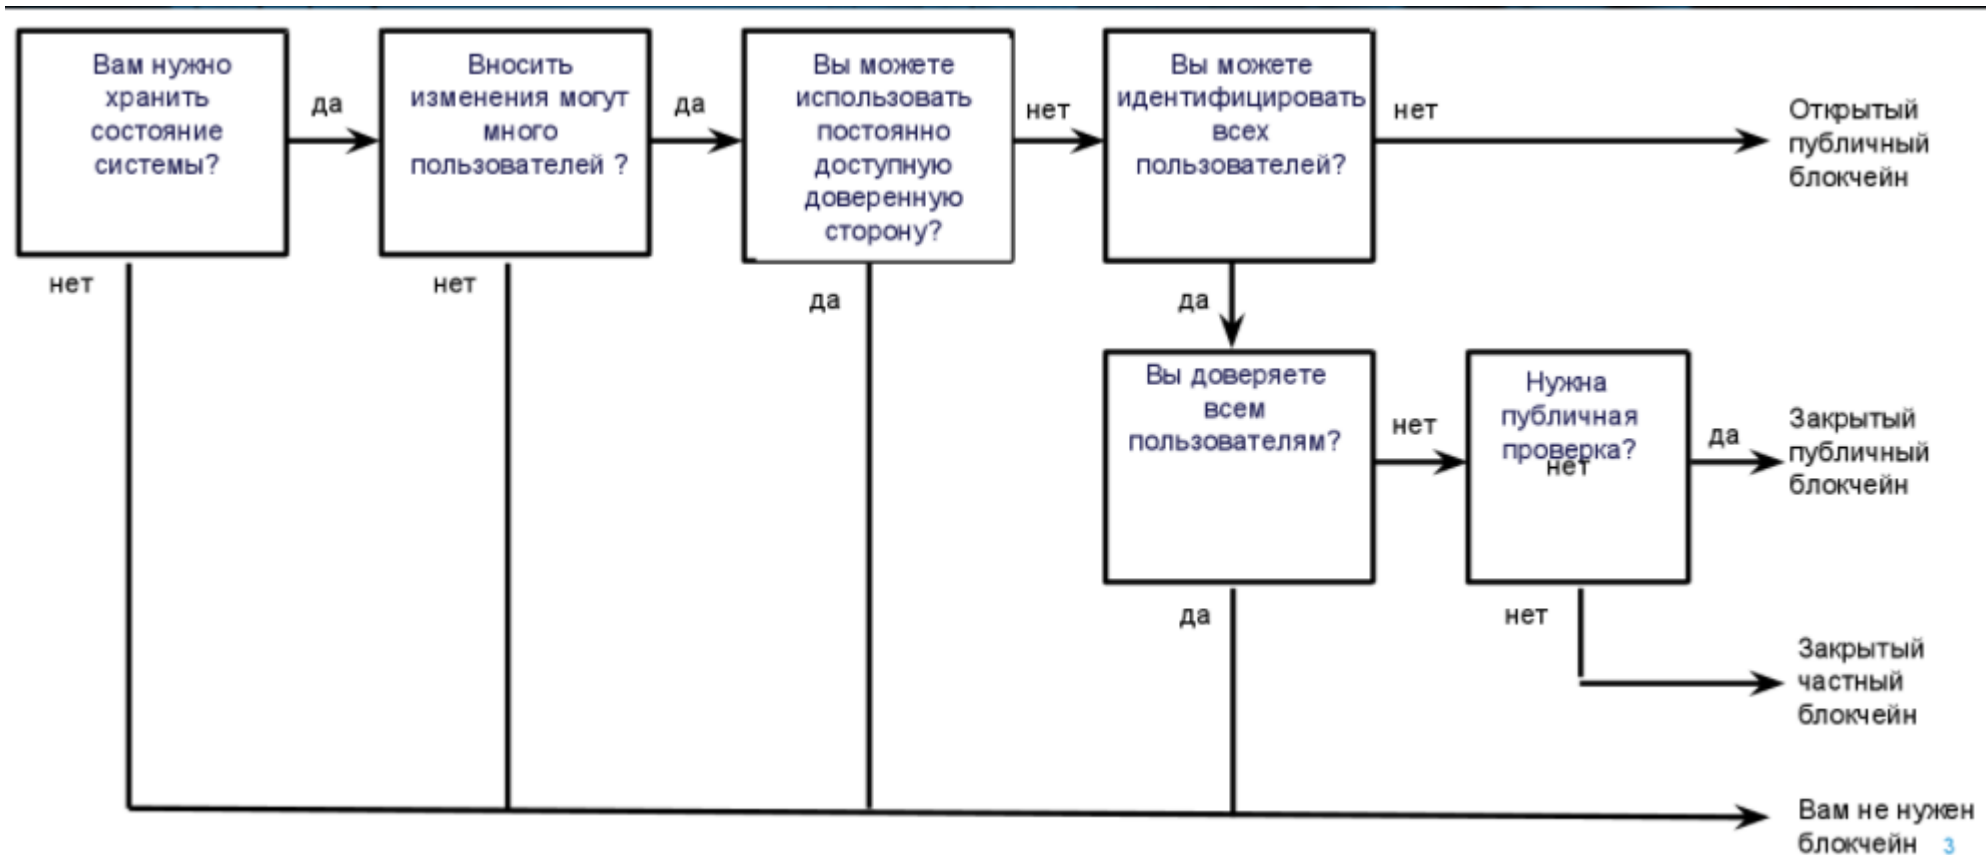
Вам нужно хранить состояние системы?

да

Вносить изменения могут много пользователей ?

да

Вы можете использовать постоянно доступную доверенную сторону?

нет

Вы можете идентифицировать всех пользователей?

нет

Открытый публичный блокчейн

нет

нет

да

да

Вы доверяете всем пользователям?

нет

Нужна публичная проверка?

нет

да

Закрытый публичный блокчейн

да

нет

Закрытый частный блокчейн

Вам не нужен блокчейн

3